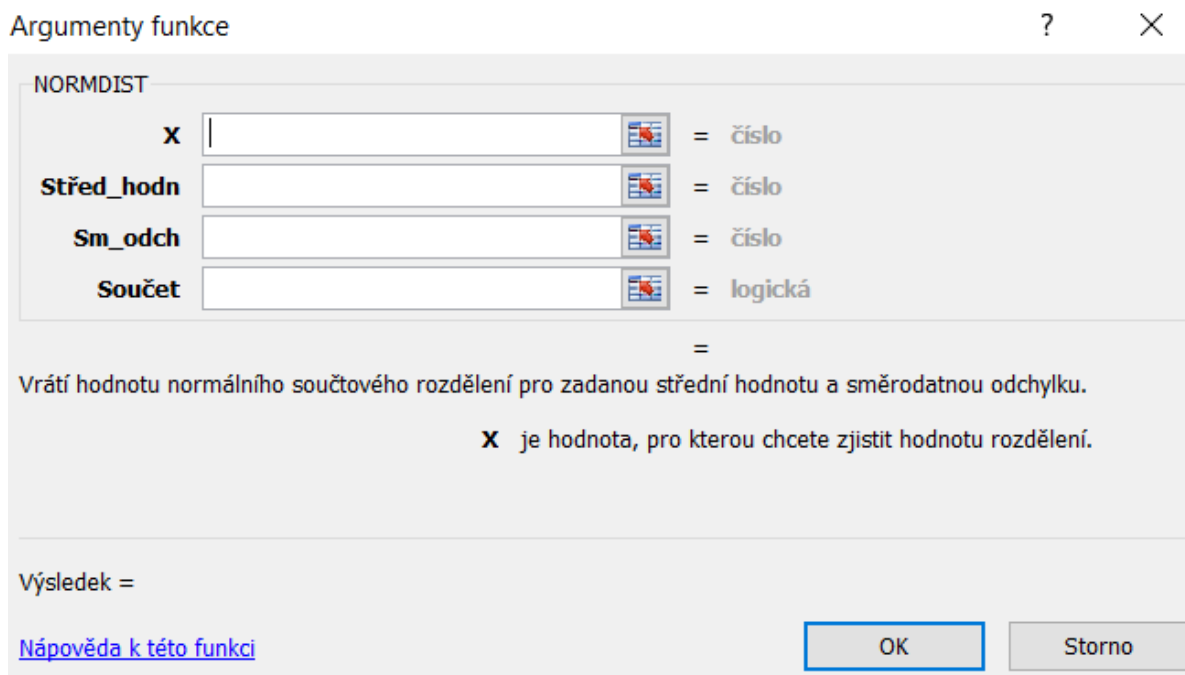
Argumenty funkce

? ×

NORMDIST

X = číslo

Střed_hodn = číslo

Sm_odch = číslo

Součet = logická

=

Vrátí hodnotu normálního součtového rozdělení pro zadanou střední hodnotu a směrodatnou odchylku.

X je hodnota, pro kterou chcete zjistit hodnotu rozdělení.

Výsledek =

Nápověda k této funkci

OK

Storno